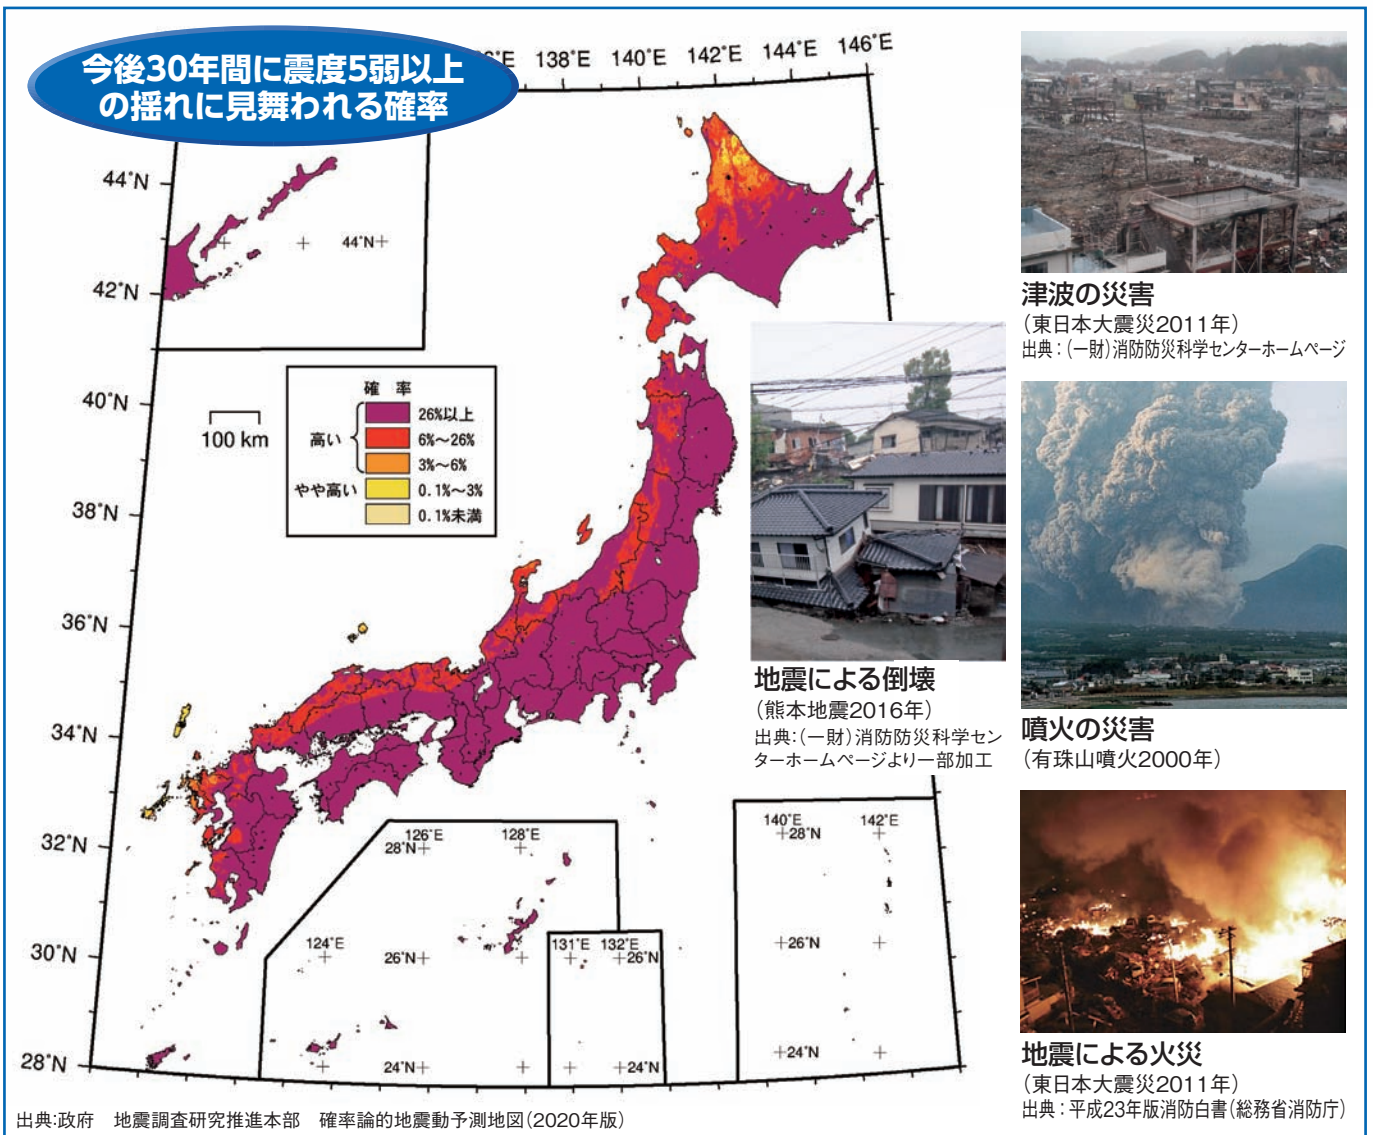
今後30年間に震度5弱以上の揺れに見舞われる確率

°E 138°E 140°E 142°E 144°E 146°E

44°N
42°N
40°N
38°N
36°N
34°N
32°N
30°N
28°N

44°N

100 km

確 率

| | | |
|---|---|---|
| 高い | | 26%以上 |
| | | 6%～26% |
| | | 3%～6% |
| やや高い | | 0.1%～3% |
| | | 0.1%未満 |

126°E 128°E
28°N
124°E
26°N
24°N

131°E 132°E
26°N
24°N

140°E 142°E
28°N
26°N
24°N

出典:政府 地震調査研究推進本部 確率論的地震動予測地図(2020年版)

地震による倒壊
(熊本地震2016年)
出典:(一財)消防防災科学センターホームページより一部加工

津波の災害
(東日本大震災2011年)
出典:(一財)消防防災科学センターホームページ

噴火の災害
(有珠山噴火2000年)

地震による火災
(東日本大震災2011年)
出典:平成23年版消防白書(総務省消防庁)